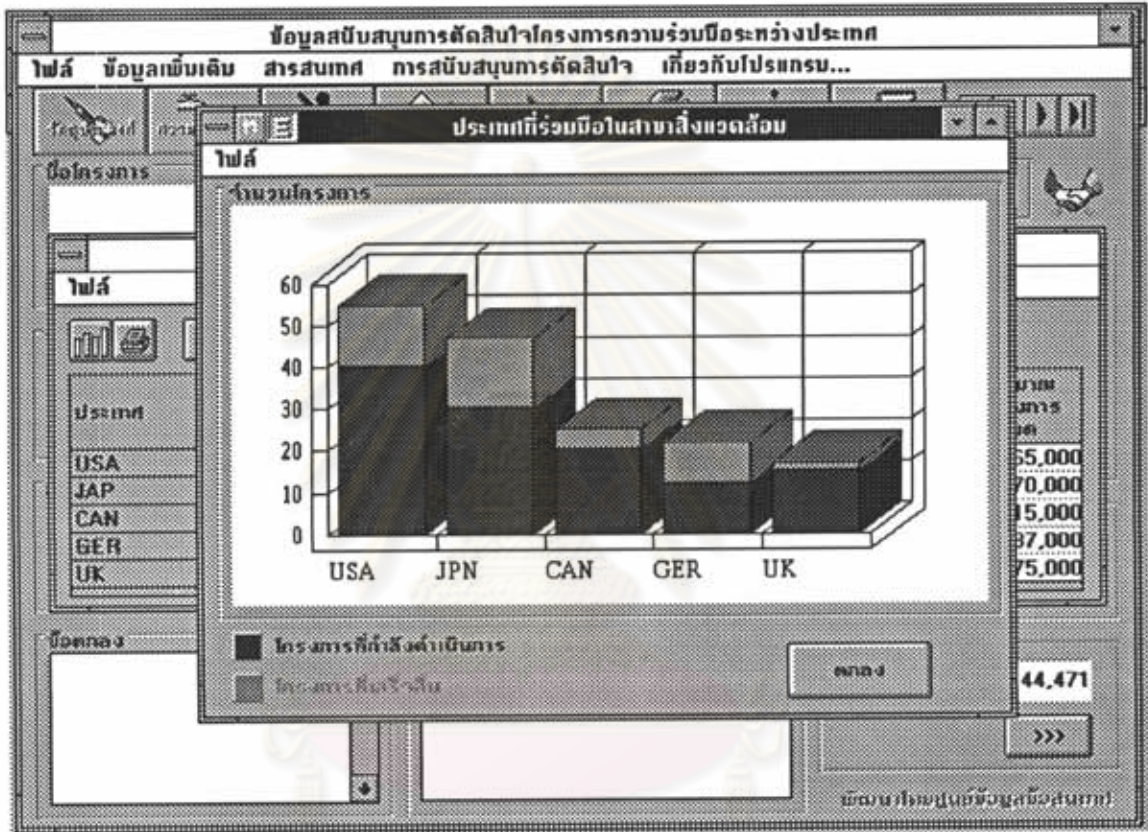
ข้อมูลสนับสนุนการตัดสินใจโครงการความร่วมมือระหว่างประเทศ

ไฟล์ ข้อมูลเพิ่มเติม สารสนเทศ การสนับสนุนการตัดสินใจ เกี่ยวกับโปรแกรม...

ข้อมูลทั่วไป ความ

ชื่อโครงการ

ไฟล์

ประเทศ

USA
JAP
CAN
GER
UK

ประเทศที่ร่วมมือในสาขาสิ่งแวดล้อม

ไฟล์

จำนวนโครงการ

60
50
40
30
20
10
0

USA JPN CAN GER UK

โครงการที่กำลังดำเนินการ

โครงการสิ้นสุดแล้ว

ตกลง

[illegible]มาย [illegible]การ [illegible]ด

65,000
70,000
95,000
97,000
75,000

ข้อตกลง

44,471

>>>

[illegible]